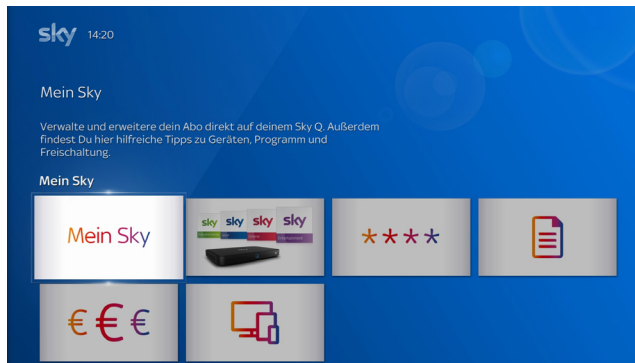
sky 14:20

Mein Sky

Verwalte und erweitere dein Abo direkt auf deinem Sky Q. Außerdem findest Du hier hilfreiche Tipps zu Geräten, Programm und Freischaltung.

Mein Sky

Mein Sky

sky sky sky sky

* * * *

€ € €